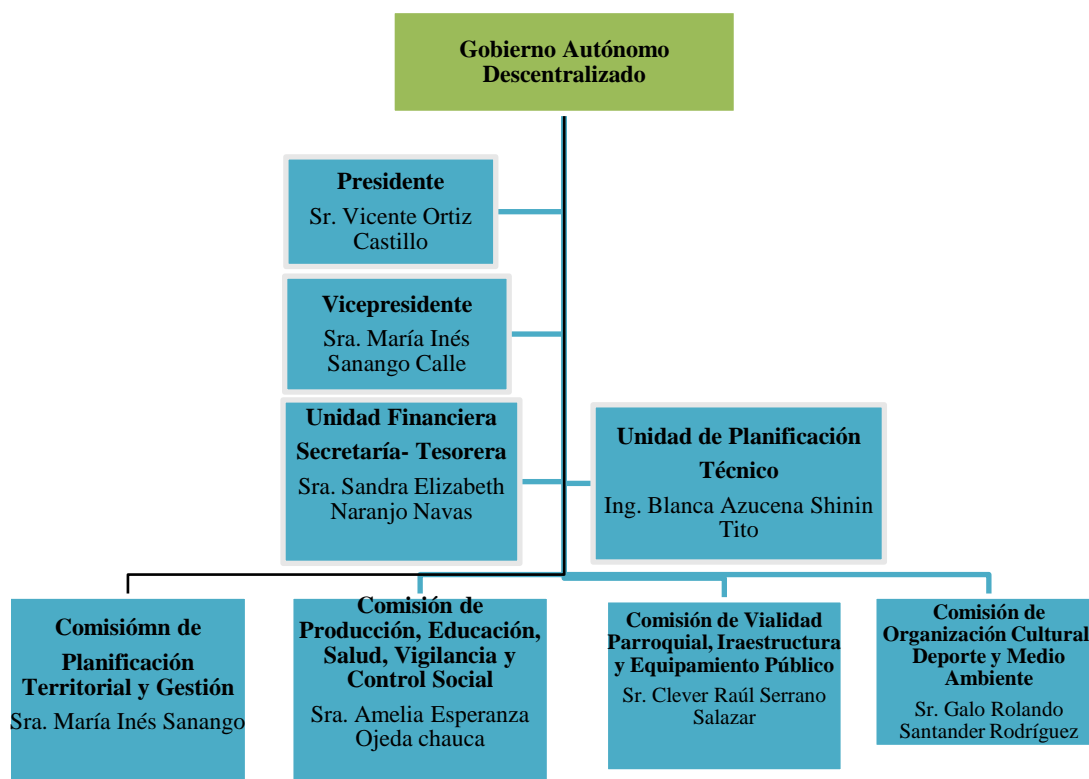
Gobierno Autónomo Descentralizado

Presidente
Sr. Vicente Ortiz Castillo

Vicepresidente
Sra. María Inés Sanango Calle

Unidad Financiera Secretaría- Tesorera
Sra. Sandra Elizabeth Naranjo Navas

Unidad de Planificación Técnico
Ing. Blanca Azucena Shinin Tito

Comisiómn de Planificación Territorial y Gestión
Sra. María Inés Sanango

Comisión de Producción, Educación, Salud, Vigilancia y Control Social
Sra. Amelia Esperanza Ojeda chauca

Comisión de Vialidad Parroquial, Iraestructura y Equipamiento Público
Sr. Clever Raúl Serrano Salazar

Comisión de Organización Cultural Deporte y Medio Ambiente
Sr. Galo Rolando Santander Rodríguez